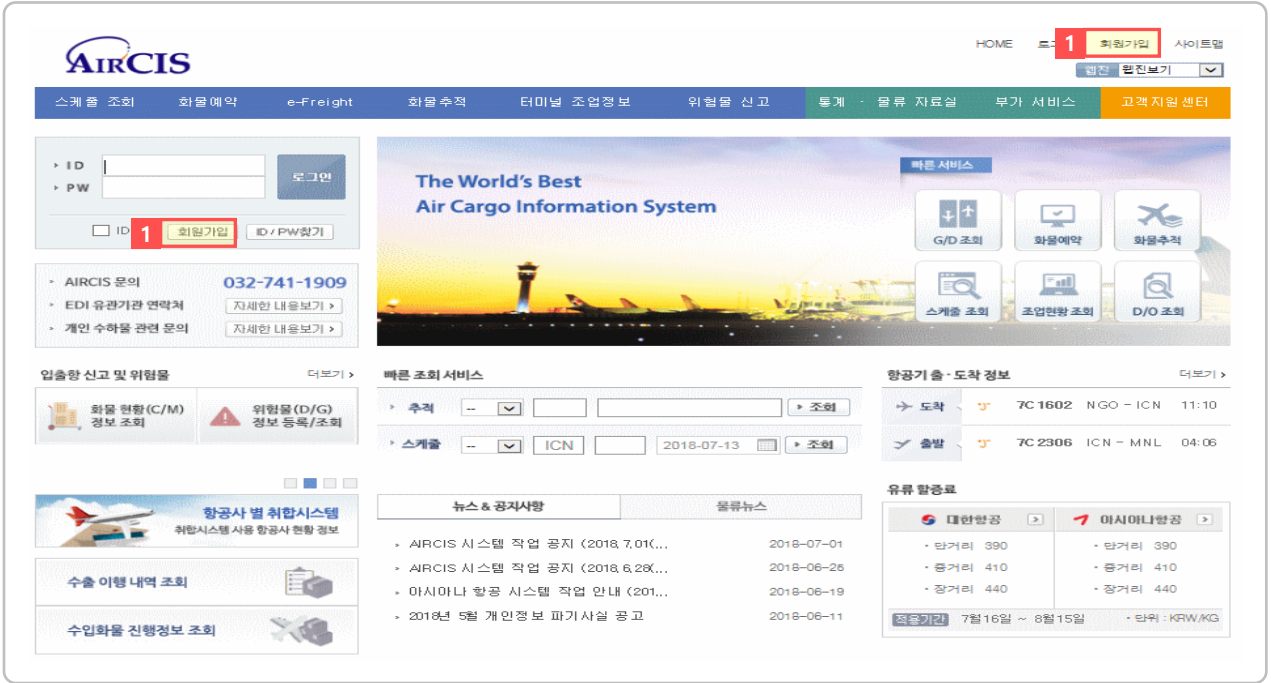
AIRCIS

HOME 로그 1 회원가입 사이트맵

법진 웹진보기

스케줄 조회 화물예약 e-Freight 화물추적 터미널 조업정보 위험물 신고 통계 · 물류 자료실 부가 서비스 고객지원센터

ID
PW
로그인
ID 1 회원가입 ID / PW찾기

AIRCIS 문의 032-741-1909
EDI 유관기관 연락처 자세한 내용보기
개인 수하물 관련 문의 자세한 내용보기

The World's Best
Air Cargo Information System

빠른 서비스
G/D 조회
화물예약
화물추적
스케줄 조회
조업현황 조회
D/O 조회

입출항 신고 및 위험물 더보기
화물 현황(C/M) 정보 조회
위험물(D/G) 정보 등록/조회

빠른 조회 서비스
추적 -- 조회
스케줄 -- ICN 2018-07-13 조회

항공기 출·도착 정보 더보기
도착 7C 1602 NGO - ICN 11:10
출발 7C 2306 ICN - MNL 04:06

항공사 별 취합시스템
취합시스템 사용 항공사 현황 정보

뉴스 & 공지사항 물류뉴스
AIRCIS 시스템 작업 공지 (2018. 7. 01(... 2018-07-01
AIRCIS 시스템 작업 공지 (2018. 6. 28(... 2018-06-26
아시아나 항공 시스템 작업 안내 (201... 2018-06-19
2018년 5월 개인정보 파기사실 공고 2018-06-11

유류 할증료
대한항공
단거리 390
중거리 410
장거리 440
아시아나항공
단거리 390
중거리 410
장거리 440
적용기간 7월16일 ~ 8월15일 단위 : KRW/KG

수출 이행 내역 조회
수입화물 진행정보 조회